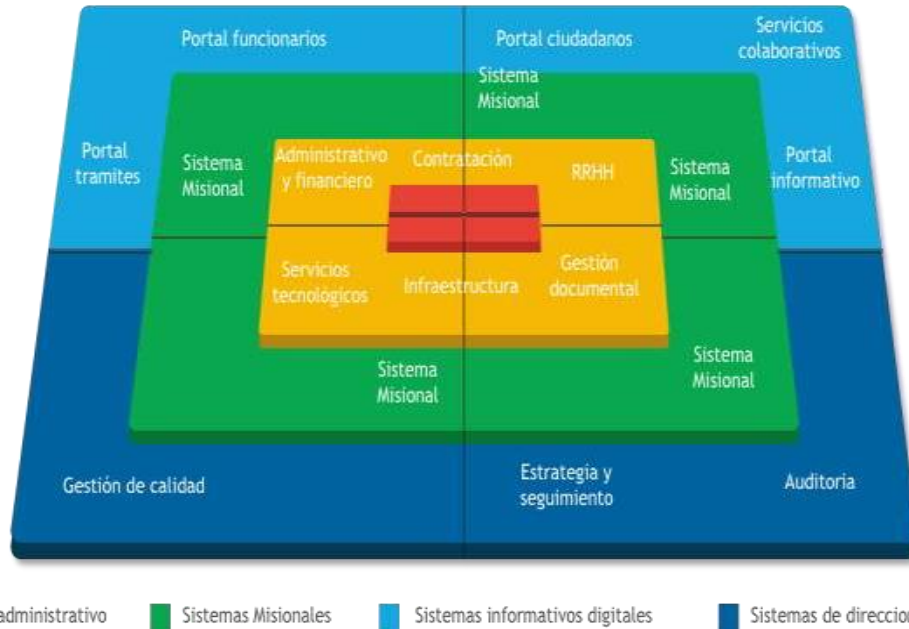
Portal funcionarios

Portal ciudadanos

Servicios colaborativos

Sistema Misional

Portal tramites

Sistema Misional

Administrativo y financiero

Contratación

RRHH

Sistema Misional

Portal informativo

Servicios tecnológicos

Infraestructura

Gestión documental

Sistema Misional

Sistema Misional

Gestión de calidad

Estrategia y seguimiento

Auditoria

administrativo

Sistemas Misionales

Sistemas informativos digitales

Sistemas de direccio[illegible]